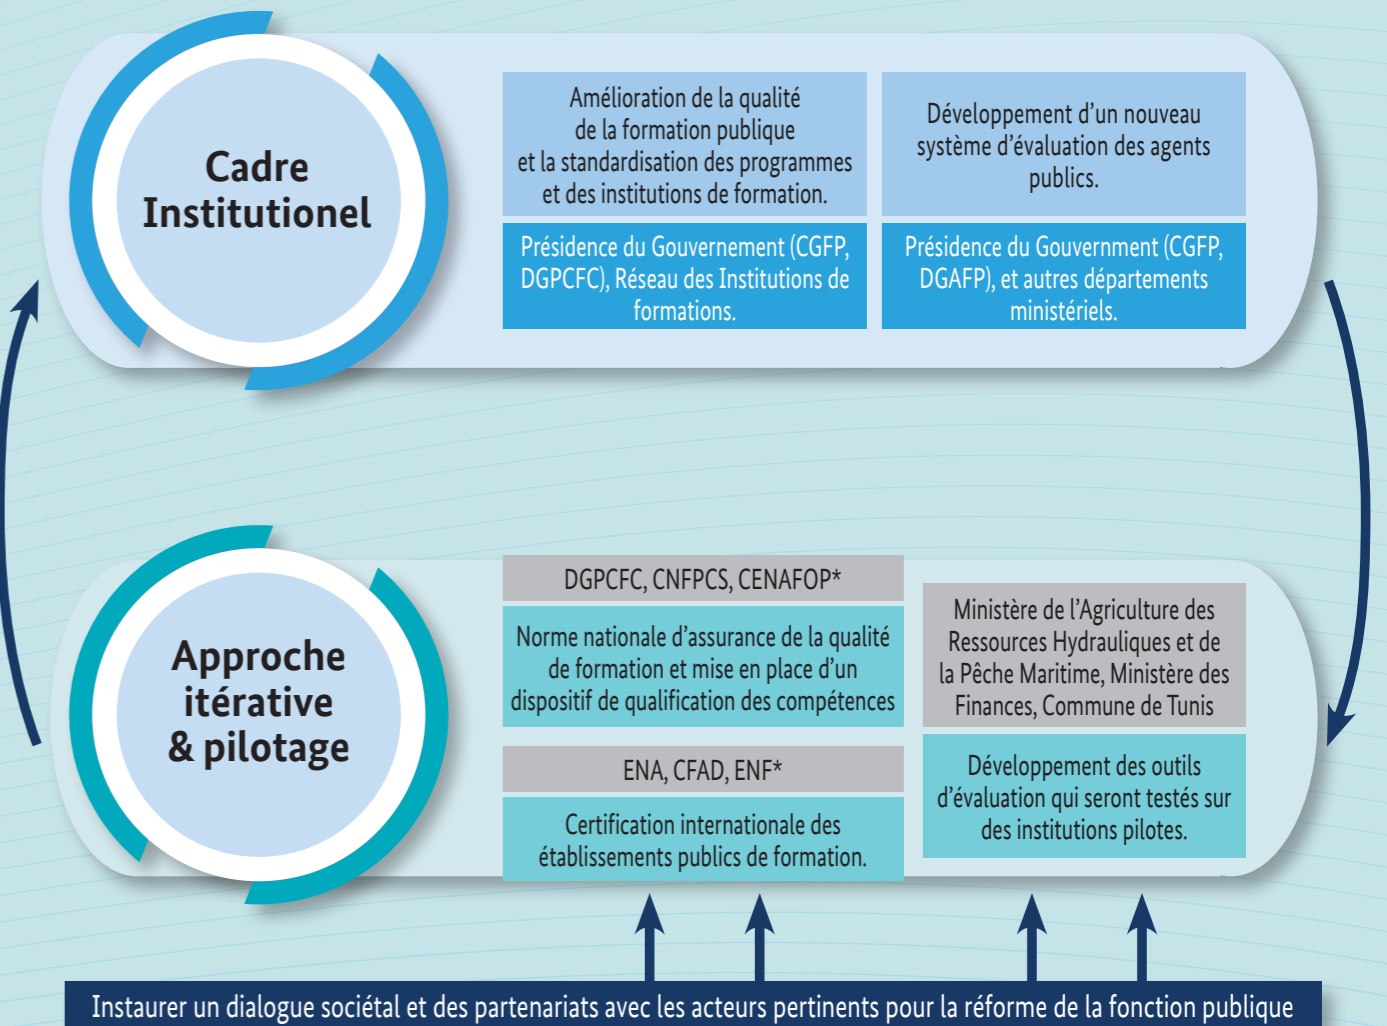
Cadre Institutionel

Amélioration de la qualité de la formation publique et la standardisation des programmes et des institutions de formation.

Présidence du Gouvernement (CGFP, DGPCFC), Réseau des Institutions de formations.

Développement d'un nouveau système d'évaluation des agents publics.

Présidence du Gouvernment (CGFP, DGAFP), et autres départements ministériels.

Approche itérative & pilotage

DGPCFC, CNFPCS, CENAFOP*

Norme nationale d'assurance de la qualité de formation et mise en place d'un dispositif de qualification des compétences

ENA, CFAD, ENF*

Certification internationale des établissements publics de formation.

Ministère de l'Agriculture des Ressources Hydrauliques et de la Pêche Maritime, Ministère des Finances, Commune de Tunis

Développement des outils d'évaluation qui seront testés sur des institutions pilotes.

Instaurer un dialogue sociétal et des partenariats avec les acteurs pertinents pour la réforme de la fonction publique